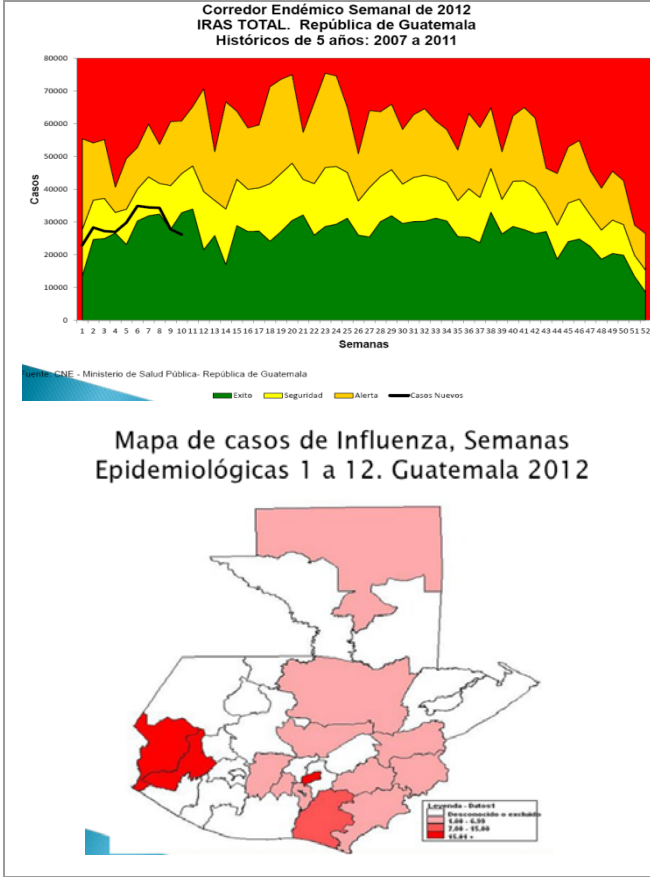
Corredor Endémico Semanal de 2012
IRAS TOTAL. República de Guatemala
Históricos de 5 años: 2007 a 2011

80000
70000
60000
50000
40000
30000
20000
10000
0

Casos

1 2 3 4 5 6 7 8 9 10 11 12 13 14 15 16 17 18 19 20 21 22 23 24 25 26 27 28 29 30 31 32 33 34 35 36 37 38 39 40 41 42 43 44 45 46 47 48 49 50 51 52

Semanas

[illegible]uente: CNE - Ministerio de Salud Pública- República de Guatemala

Exito Seguridad Alerta Casos Nuevos

Mapa de casos de Influenza, Semanas Epidemiológicas 1 a 12. Guatemala 2012

Leyenda - Datos1
Desconocido o excluido
4.00 - 6.99
7.00 - 15.00
15.01 +